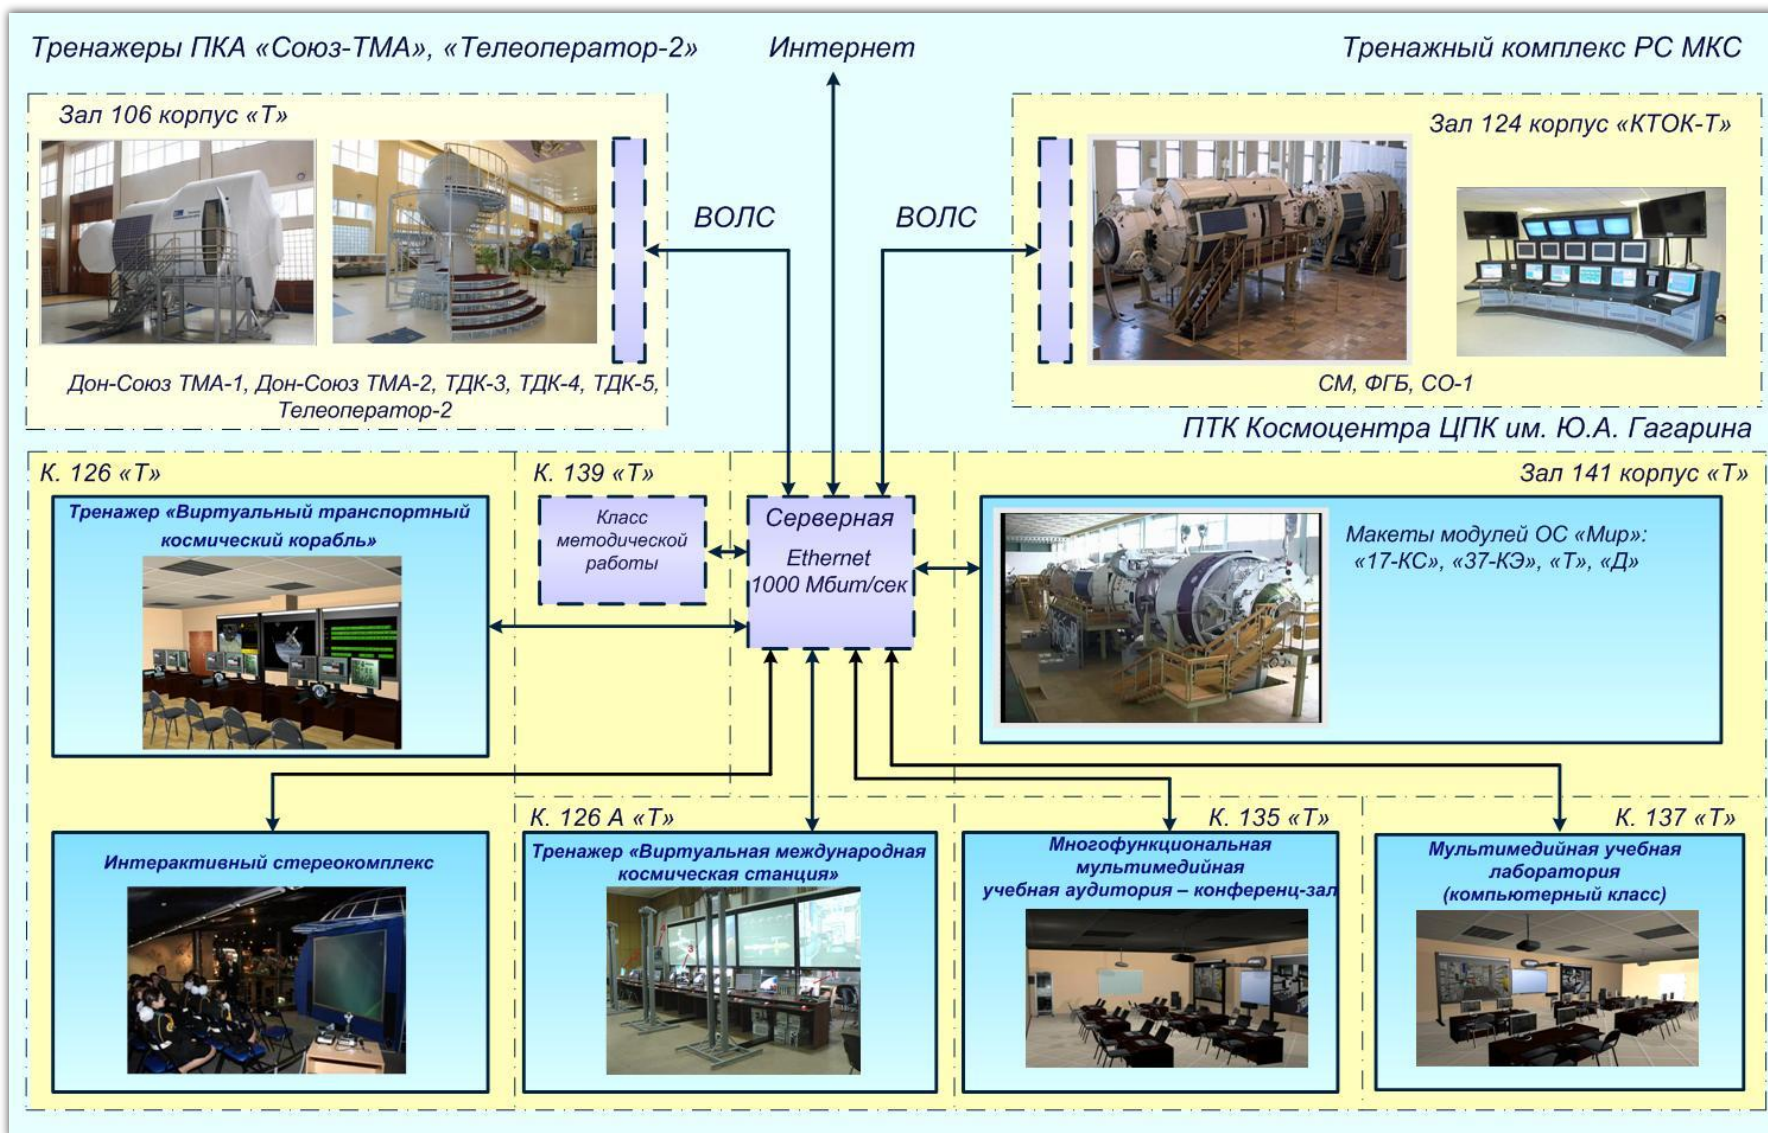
Тренажеры ПКА «Союз-ТМА», «Телеоператор-2»

Интернет

Тренажный комплекс РС МКС

Зал 106 корпус «Т»

ВОЛС

ВОЛС

Зал 124 корпус «КТОК-Т»

Дон-Союз ТМА-1, Дон-Союз ТМА-2, ТДК-3, ТДК-4, ТДК-5, Телеоператор-2

СМ, ФГБ, СО-1

ПТК Космоцентра ЦПК им. Ю.А. Гагарина

К. 126 «Т»

К. 139 «Т»

Зал 141 корпус «Т»

Тренажер «Виртуальный транспортный космический корабль»

Класс методической работы

Серверная

Ethernet 1000 Мбит/сек

Макеты модулей ОС «Мир»: «17-КС», «37-КЭ», «Т», «Д»

К. 126 А «Т»

К. 135 «Т»

К. 137 «Т»

Интерактивный стереокомплекс

Тренажер «Виртуальная международная космическая станция»

Многофункциональная мультимедийная учебная аудитория – конференц-зал

Мультимедийная учебная лаборатория (компьютерный класс)